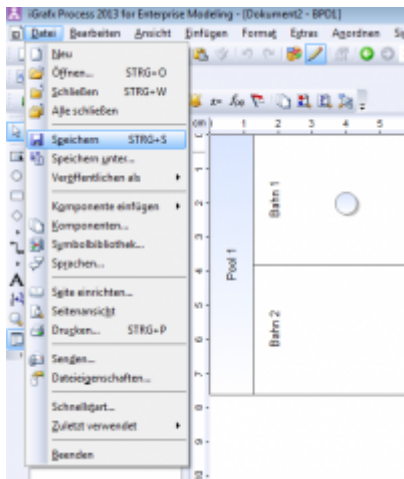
iGrafx Process 2013 for Enterprise Modeling - [Dokument2 - BPD1]

Datei Bearbeiten Ansicht Einfügen Format Extras Anordnen S

Neu
Öffnen... STRG+O
Schließen STRG+W
Alle schließen
Speichern STRG+S
Speichern unter...
Veröffentlichen als
Komponente einfügen
Komponenten...
Symbolbibliothek...
Sprachen...
Seite einrichten...
Seitenansicht
Drucken... STRG+P
Senden...
Dateieigenschaften...
Schnellstart...
Zuletzt verwendet
Beenden

Pool 1
Bahn 1
Bahn 2
1 2 3 4 5